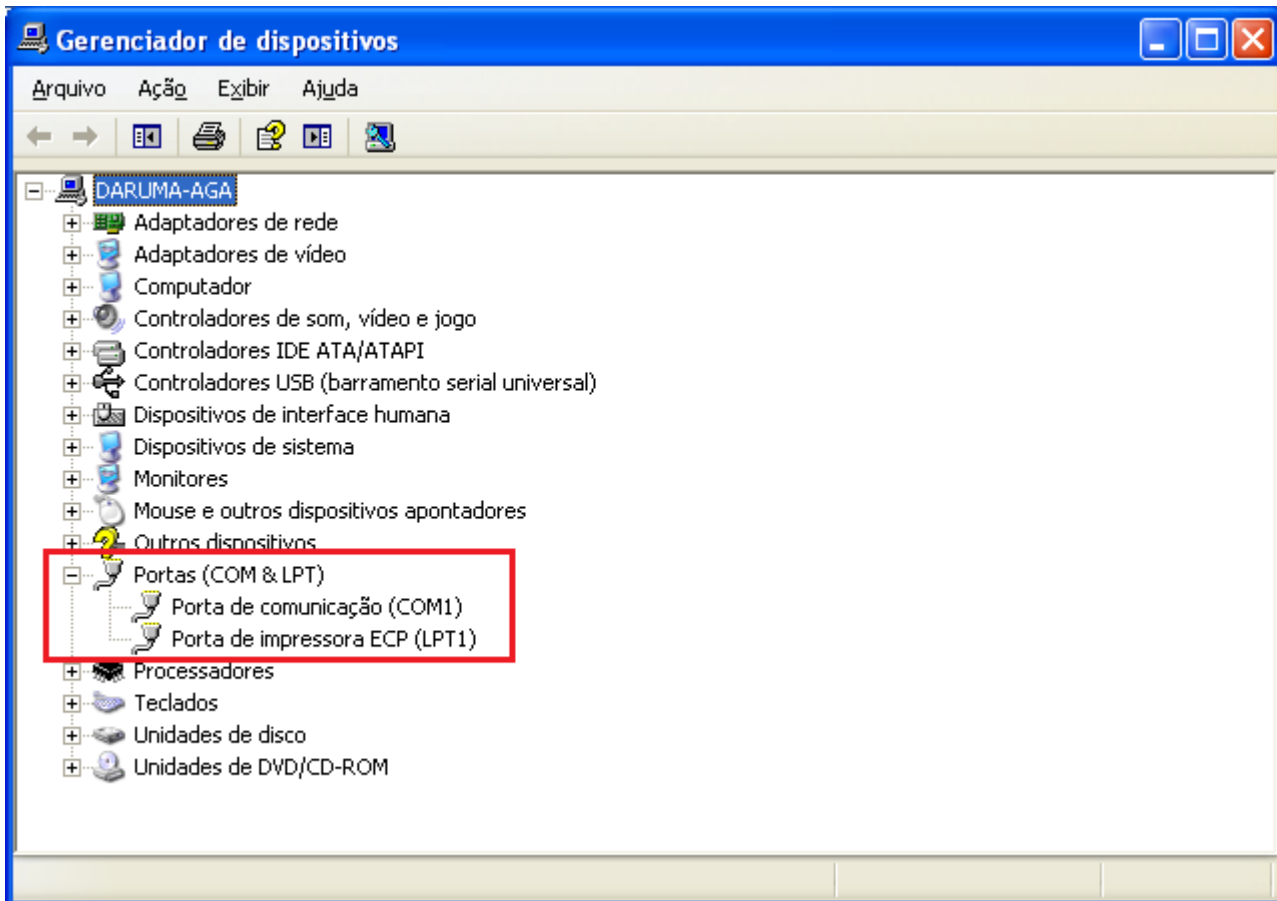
Gerenciador de dispositivos

Arquivo Ação Exibir Ajuda

DARUMA-AGA
Adaptadores de rede
Adaptadores de vídeo
Computador
Controladores de som, vídeo e jogo
Controladores IDE ATA/ATAPI
Controladores USB (barramento serial universal)
Dispositivos de interface humana
Dispositivos de sistema
Monitores
Mouse e outros dispositivos apontadores
Outros dispositivos
Portas (COM & LPT)
Porta de comunicação (COM1)
Porta de impressora ECP (LPT1)
Processadores
Teclados
Unidades de disco
Unidades de DVD/CD-ROM